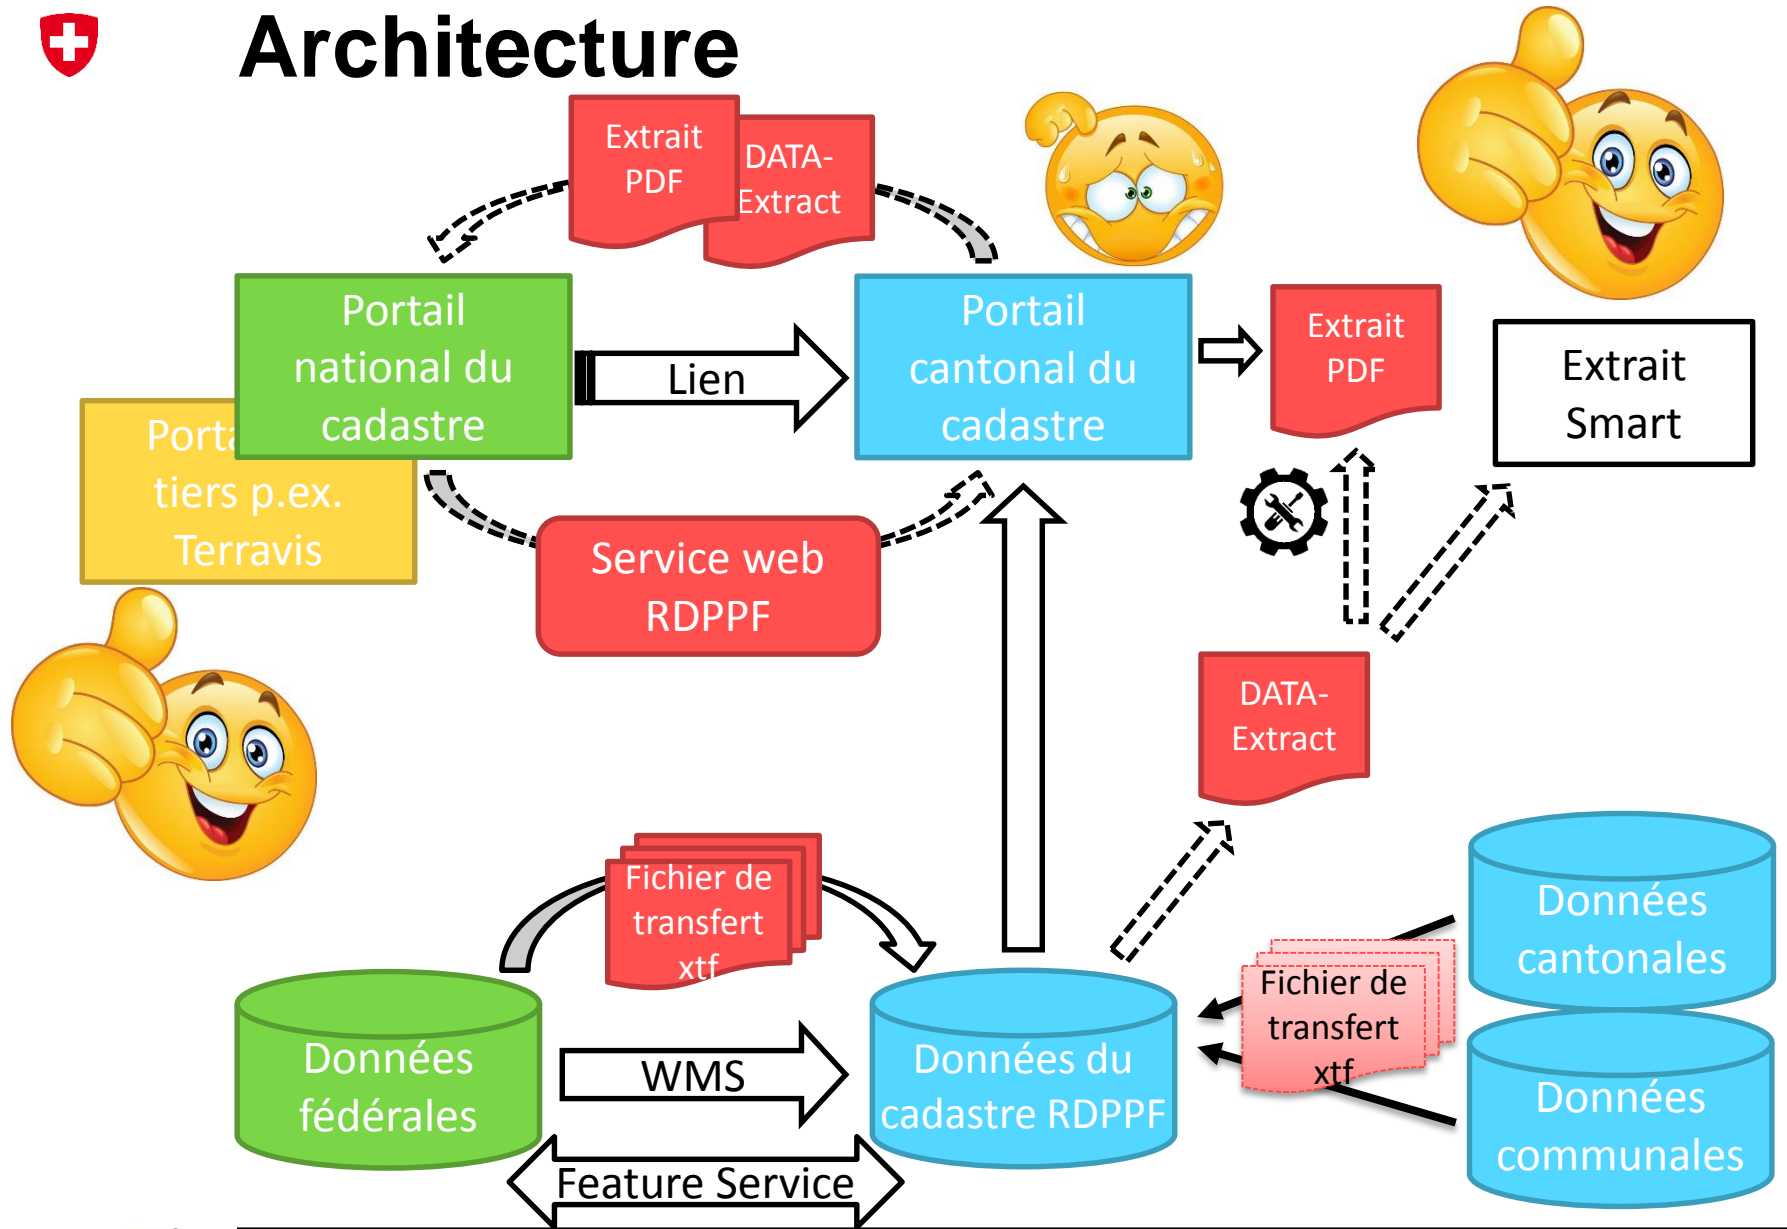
Architecture

Extrait PDF

DATA-Extract

Portail national du cadastre

Porta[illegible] tiers p.ex. Terravis

Lien

Portail cantonal du cadastre

Extrait PDF

Extrait Smart

Service web RDPPF

DATA-Extract

Fichier de transfert xtf

Données cantonales

Fichier de transfert xtf

Données fédérales

WMS

Données du cadastre RDPPF

Données communales

Feature Service